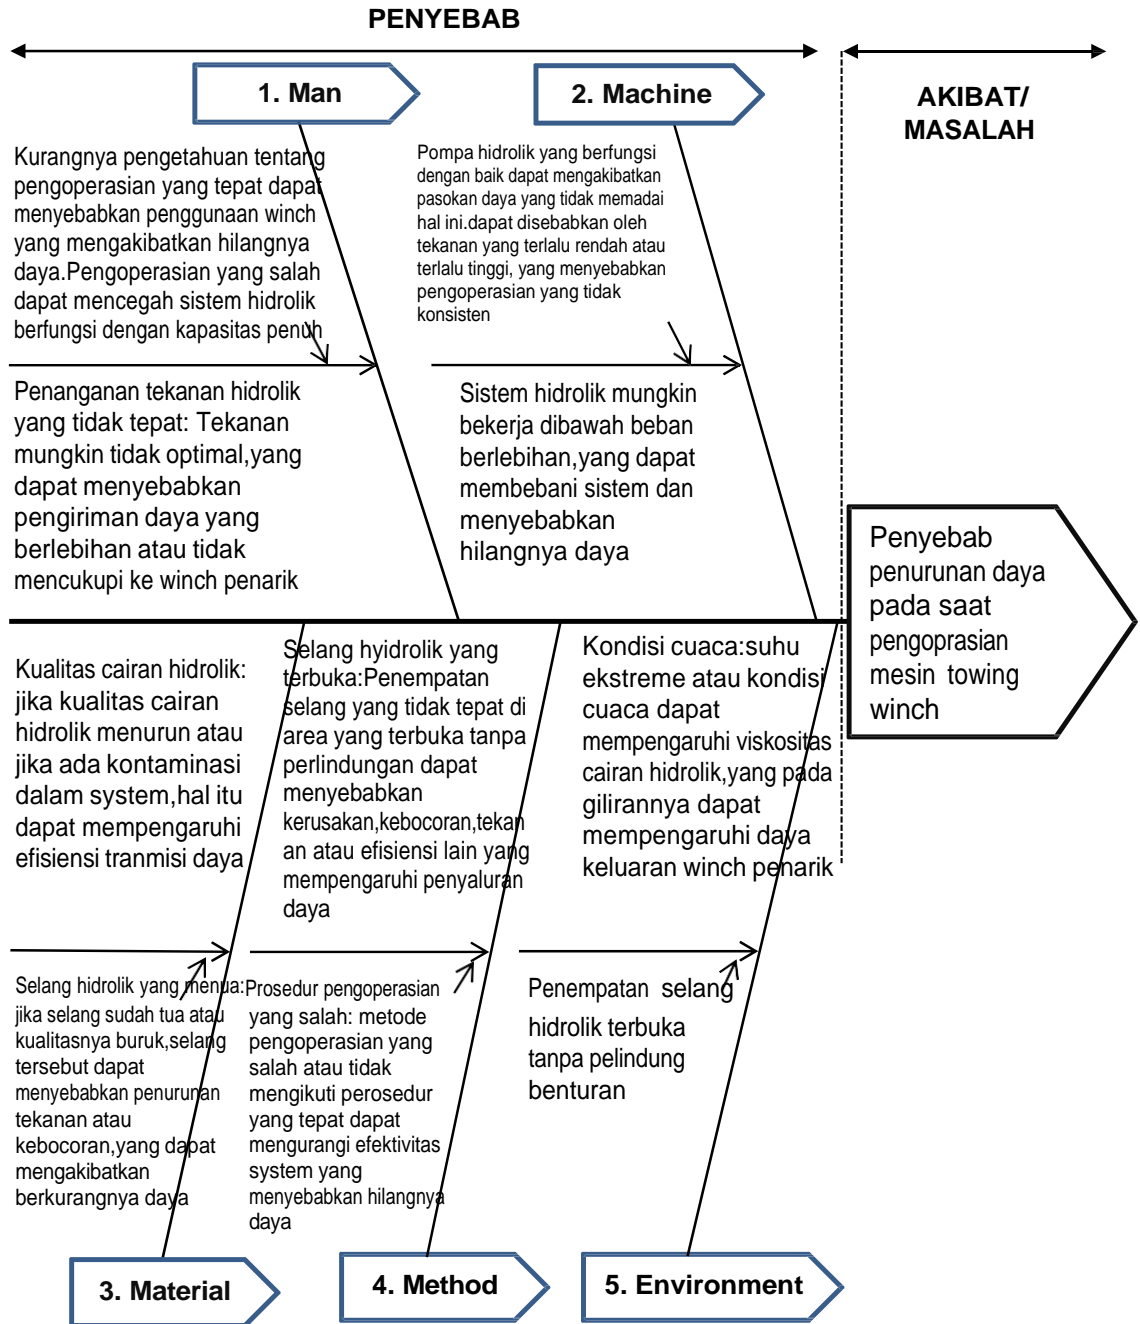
PENYEBAB

AKIBAT/ MASALAH

1. Man

2. Machine

Kurangnya pengetahuan tentang pengoperasian yang tepat dapat menyebabkan penggunaan winch yang mengakibatkan hilangnya daya.Pengoperasian yang salah dapat mencegah sistem hidrolik berfungsi dengan kapasitas penuh

Pompa hidrolik yang berfungsi dengan baik dapat mengakibatkan pasokan daya yang tidak memadai hal ini.dapat disebabkan oleh tekanan yang terlalu rendah atau terlalu tinggi, yang menyebabkan pengoperasian yang tidak konsisten

Penanganan tekanan hidrolik yang tidak tepat: Tekanan mungkin tidak optimal,yang dapat menyebabkan pengiriman daya yang berlebihan atau tidak mencukupi ke winch penarik

Sistem hidrolik mungkin bekerja dibawah beban berlebihan,yang dapat membebani sistem dan menyebabkan hilangnya daya

Penyebab penurunan daya pada saat pengoprasian mesin towing winch

Kualitas cairan hidrolik: jika kualitas cairan hidrolik menurun atau jika ada kontaminasi dalam system,hal itu dapat mempengaruhi efisiensi tranmisi daya

Selang hyidrolik yang terbuka:Penempatan selang yang tidak tepat di area yang terbuka tanpa perlindungan dapat menyebabkan kerusakan,kebocoran,tekanan atau efisiensi lain yang mempengaruhi penyaluran daya

Kondisi cuaca:suhu ekstreme atau kondisi cuaca dapat mempengaruhi viskositas cairan hidrolik,yang pada gilirannya dapat mempengaruhi daya keluaran winch penarik

Selang hidrolik yang menua: jika selang sudah tua atau kualitasnya buruk,selang tersebut dapat menyebabkan penurunan tekanan atau kebocoran,yang dapat mengakibatkan berkurangnya daya

Prosedur pengoperasian yang salah: metode pengoperasian yang salah atau tidak mengikuti perosedur yang tepat dapat mengurangi efektivitas system yang menyebabkan hilangnya daya

Penempatan selang hidrolik terbuka tanpa pelindung benturan

3. Material

4. Method

5. Environment